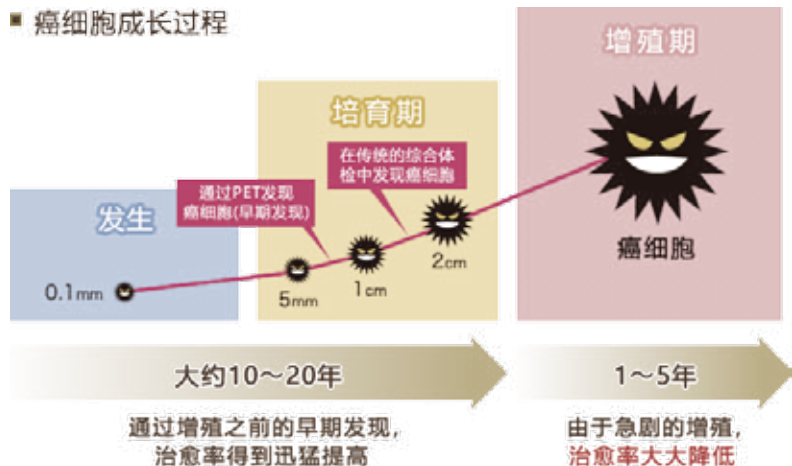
■ 癌细胞成长过程

发生

0.1mm

培育期

通过PET发现癌细胞(早期发现)

在传统的综合体检中发现癌细胞

5mm

1cm

2cm

增殖期

癌细胞

大约10～20年

1～5年

通过增殖之前的早期发现，治愈率得到迅猛提高

由于急剧的增殖，治愈率大大降低